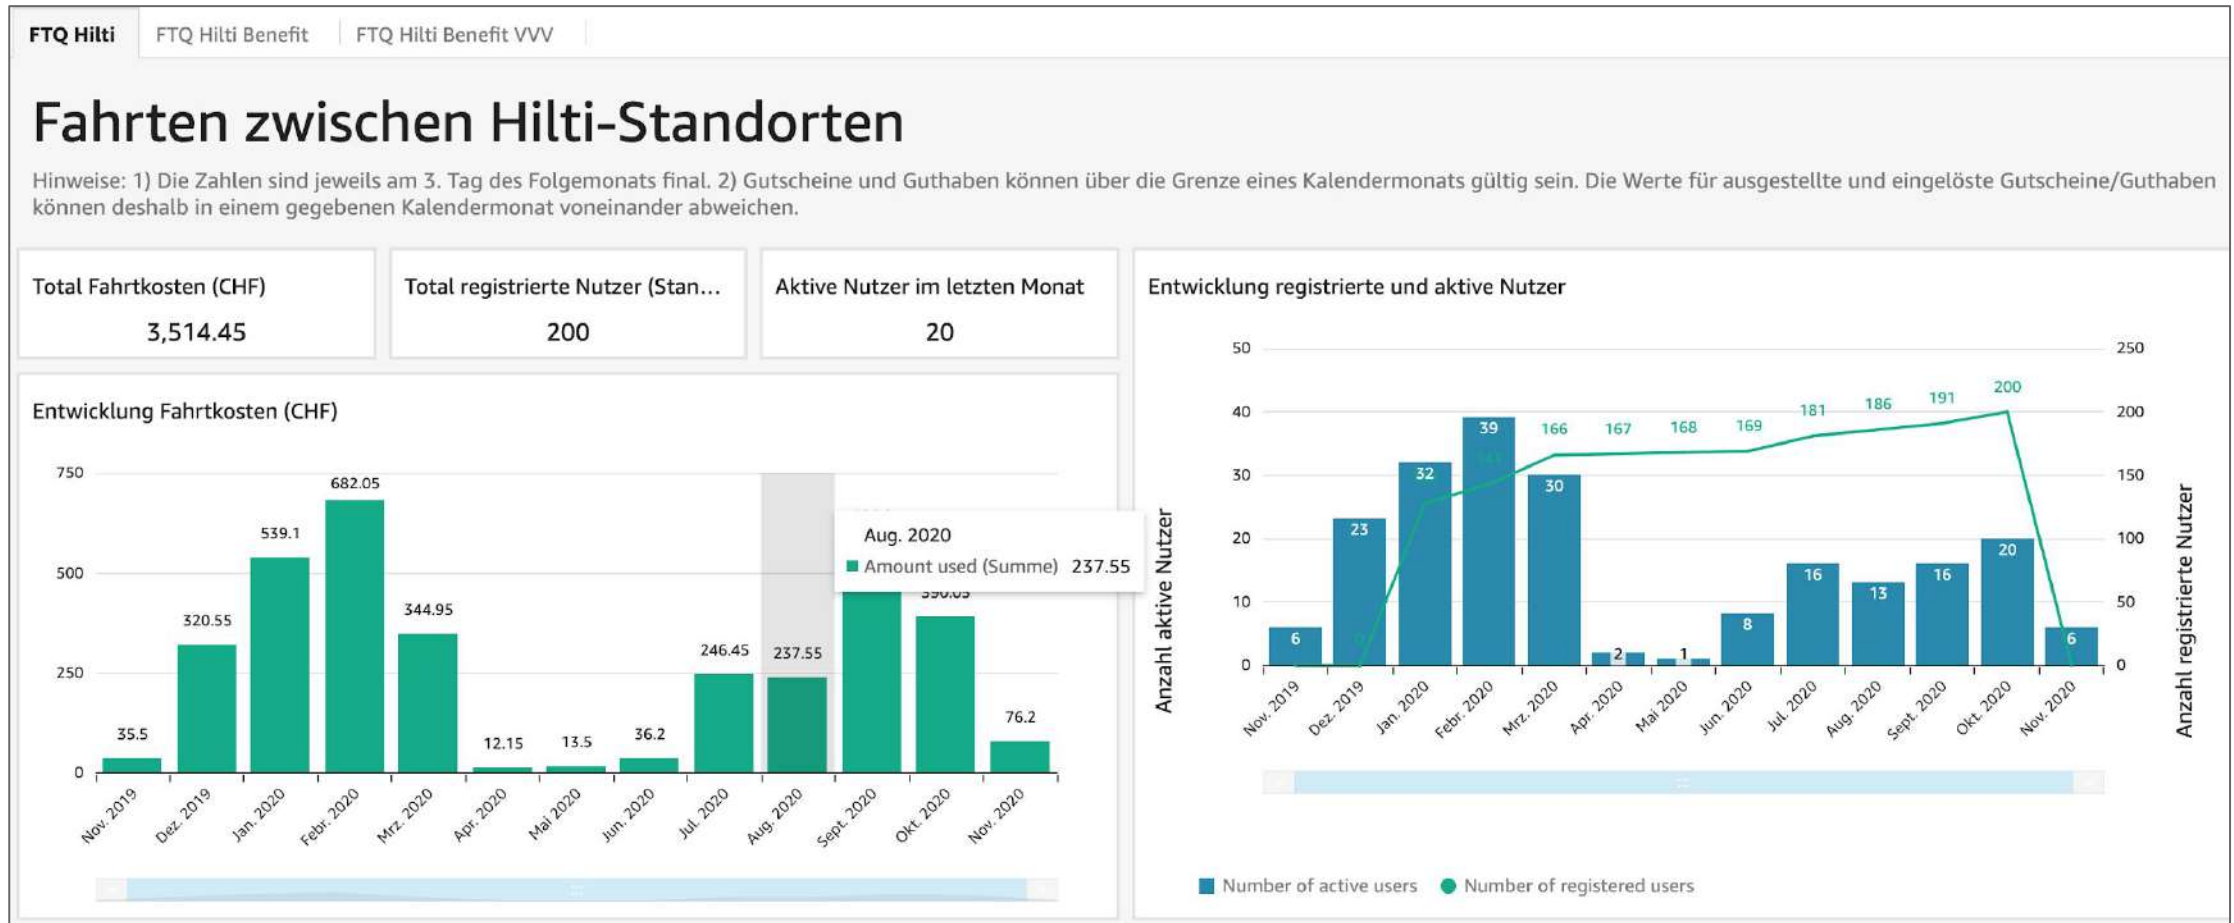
FTQ Hilti | FTQ Hilti Benefit | FTQ Hilti Benefit VVV

Fahrten zwischen Hilti-Standorten

Hinweise: 1) Die Zahlen sind jeweils am 3. Tag des Folgemonats final. 2) Gutscheine und Guthaben können über die Grenze eines Kalendermonats gültig sein. Die Werte für ausgestellte und eingelöste Gutscheine/Guthaben können deshalb in einem gegebenen Kalendermonat voneinander abweichen.

Total Fahrtkosten (CHF)
3,514.45

Total registrierte Nutzer (Stan...
200

Aktive Nutzer im letzten Monat
20

Entwicklung Fahrtkosten (CHF)

750
500
250
0

35.5
320.55
539.1
682.05
344.95
12.15
13.5
36.2
246.45
237.55
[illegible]
390.05
76.2

Aug. 2020
Amount used (Summe) 237.55

Nov. 2019
Dez. 2019
Jan. 2020
Febr. 2020
Mrz. 2020
Apr. 2020
Mai 2020
Jun. 2020
Jul. 2020
Aug. 2020
Sept. 2020
Okt. 2020
Nov. 2020

Entwicklung registrierte und aktive Nutzer

50
40
30
20
10
0

250
200
150
100
50
0

Anzahl aktive Nutzer
Anzahl registrierte Nutzer

6
23
32
39
30
2
1
8
16
13
16
20
6

166
167
168
169
181
186
191
200

Nov. 2019
Dez. 2019
Jan. 2020
Febr. 2020
Mrz. 2020
Apr. 2020
Mai 2020
Jun. 2020
Jul. 2020
Aug. 2020
Sept. 2020
Okt. 2020
Nov. 2020

Number of active users
Number of registered users